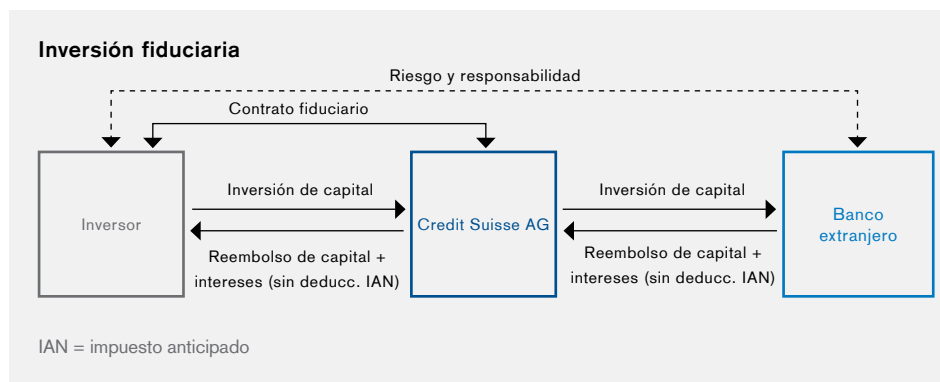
Inversión fiduciaria

Riesgo y responsabilidad

Contrato fiduciario

Inversor

Inversión de capital

Reembolso de capital + intereses (sin deducc. IAN)

Credit Suisse AG

Inversión de capital

Reembolso de capital + intereses (sin deducc. IAN)

Banco extranjero

IAN = impuesto anticipado